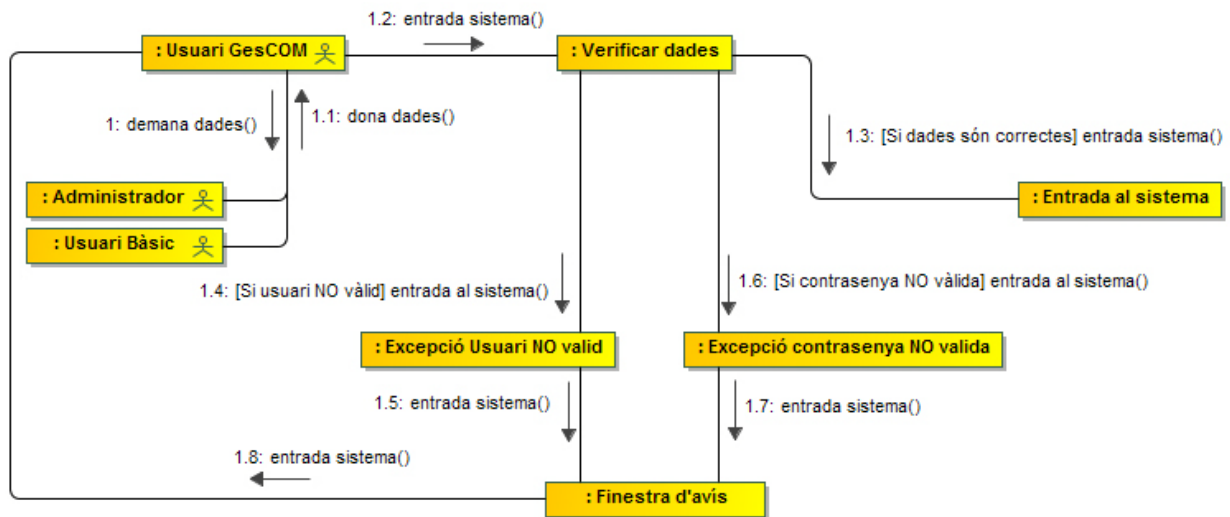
1.2: entrada sistema()

: Usuari GesCOM

: Verificar dades

1: demana dades()

1.1: dona dades()

1.3: [Si dades són correctes] entrada sistema()

: Administrador

: Entrada al sistema

: Usuari Bàsic

1.4: [Si usuari NO vàlid] entrada al sistema()

1.6: [Si contrasenya NO vàlida] entrada al sistema()

: Excepció Usuari NO valid

: Excepció contrasenya NO valida

1.5: entrada sistema()

1.7: entrada sistema()

1.8: entrada sistema()

: Finestra d'avís